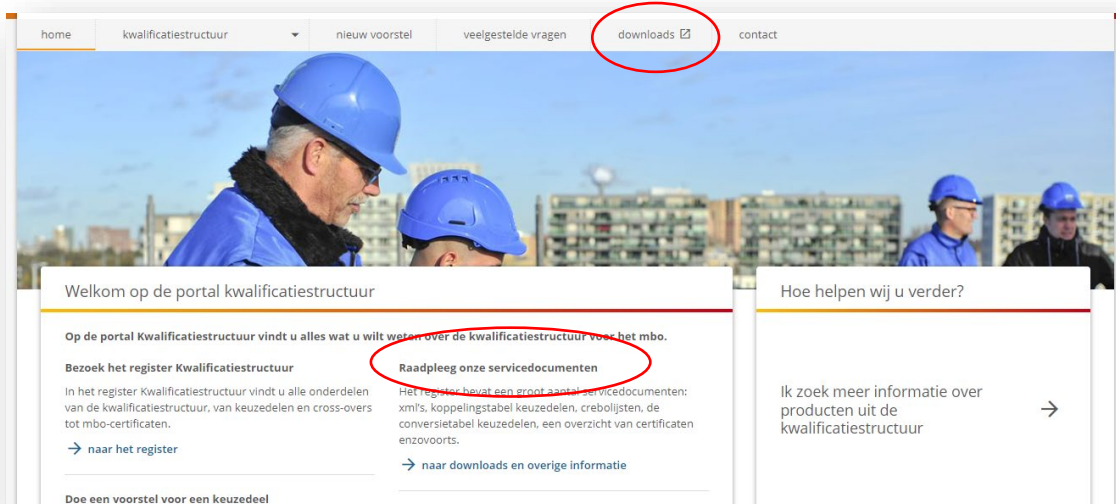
home kwalificatiestructuur nieuw voorstel veelgestelde vragen downloads contact

Welkom op de portal kwalificatiestructuur

Op de portal Kwalificatiestructuur vindt u alles wat u wilt weten over de kwalificatiestructuur voor het mbo.

Bezoek het register Kwalificatiestructuur

In het register Kwalificatiestructuur vindt u alle onderdelen van de kwalificatiestructuur, van keuzedelen en cross-overs tot mbo-certificaten.

→ naar het register

Doe een voorstel voor een keuzedeel

Raadpleeg onze servicedocumenten

Het register bevat een groot aantal servicedocumenten: xml's, koppelingstabel keuzedelen, crebolijsten, de conversietabel keuzedelen, een overzicht van certificaten enzovoorts.

→ naar downloads en overige informatie

Hoe helpen wij u verder?

Ik zoek meer informatie over producten uit de kwalificatiestructuur →